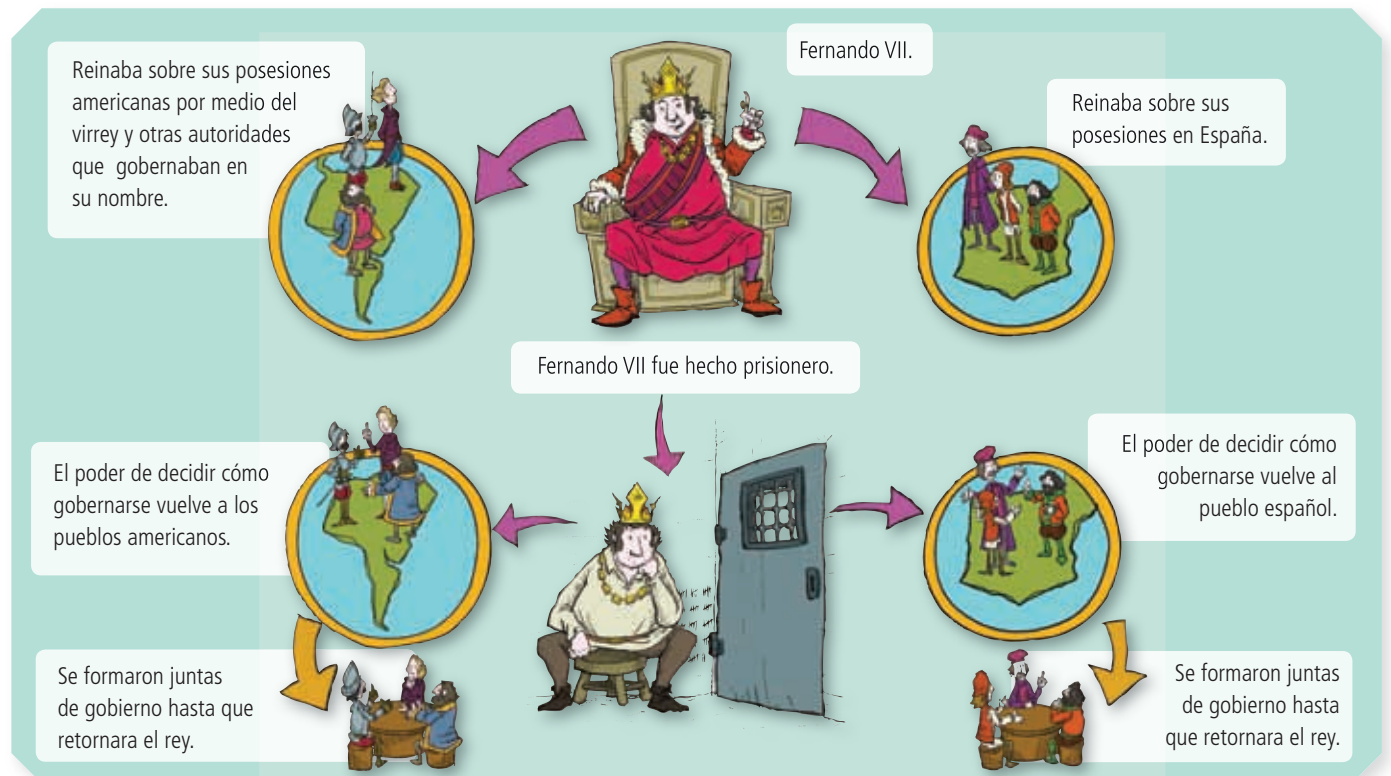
Reinaba sobre sus posesiones americanas por medio del virrey y otras autoridades que gobernaban en su nombre.

Fernando VII.

Reinaba sobre sus posesiones en España.

Fernando VII fue hecho prisionero.

El poder de decidir cómo gobernarse vuelve a los pueblos americanos.

El poder de decidir cómo gobernarse vuelve al pueblo español.

Se formaron juntas de gobierno hasta que retornara el rey.

Se formaron juntas de gobierno hasta que retornara el rey.